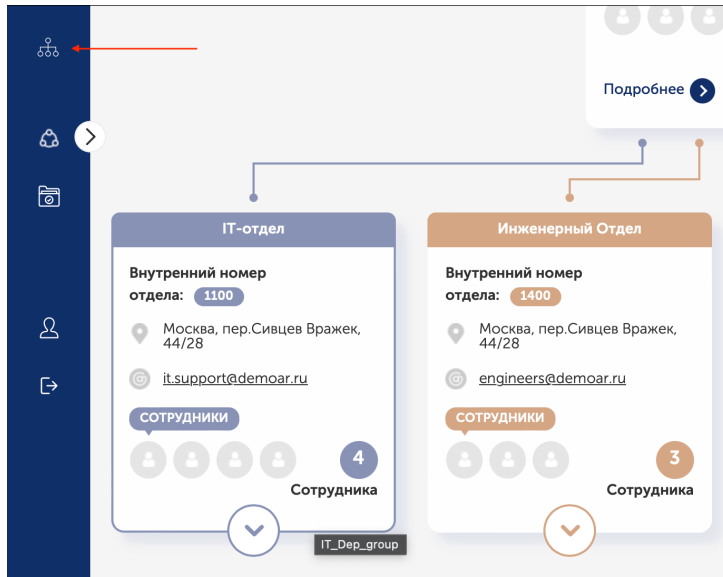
Подробнее

IT-отдел

Внутренний номер отдела: 1100

Москва, пер.Сивцев Вражек, 44/28

it.support@demoar.ru

СОТРУДНИКИ

4 Сотрудника

IT_Dep_group

Инженерный Отдел

Внутренний номер отдела: 1400

Москва, пер.Сивцев Вражек, 44/28

engineers@demoar.ru

СОТРУДНИКИ

3 Сотрудника